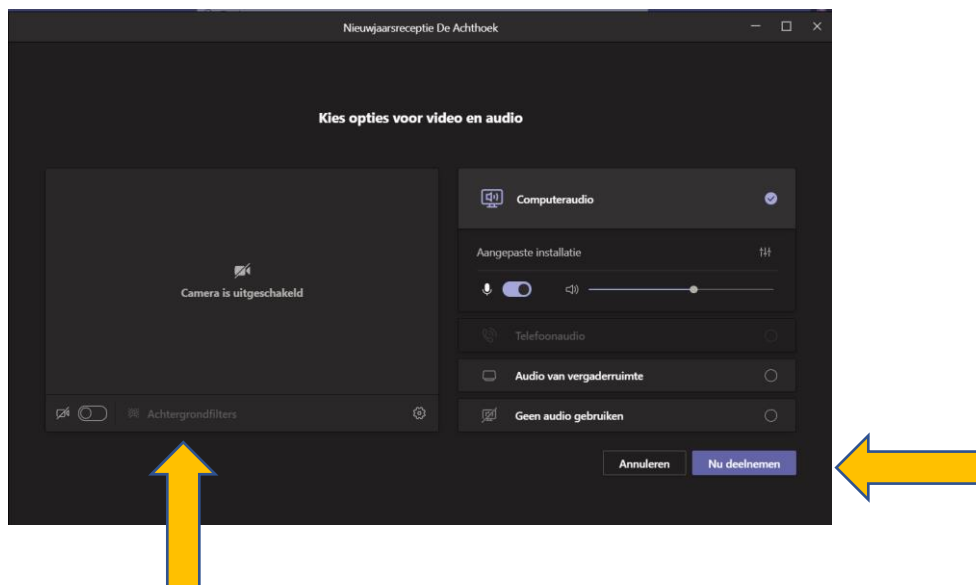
Nieuwjaarsreceptie De Achthoek

Kies opties voor video en audio

Camera is uitgeschakeld

Achtergrondfilters

Computeraudio

Aangepaste installatie

Telefoonaudio

Audio van vergaderruimte

Geen audio gebruiken

Annuleren

Nu deelnemen